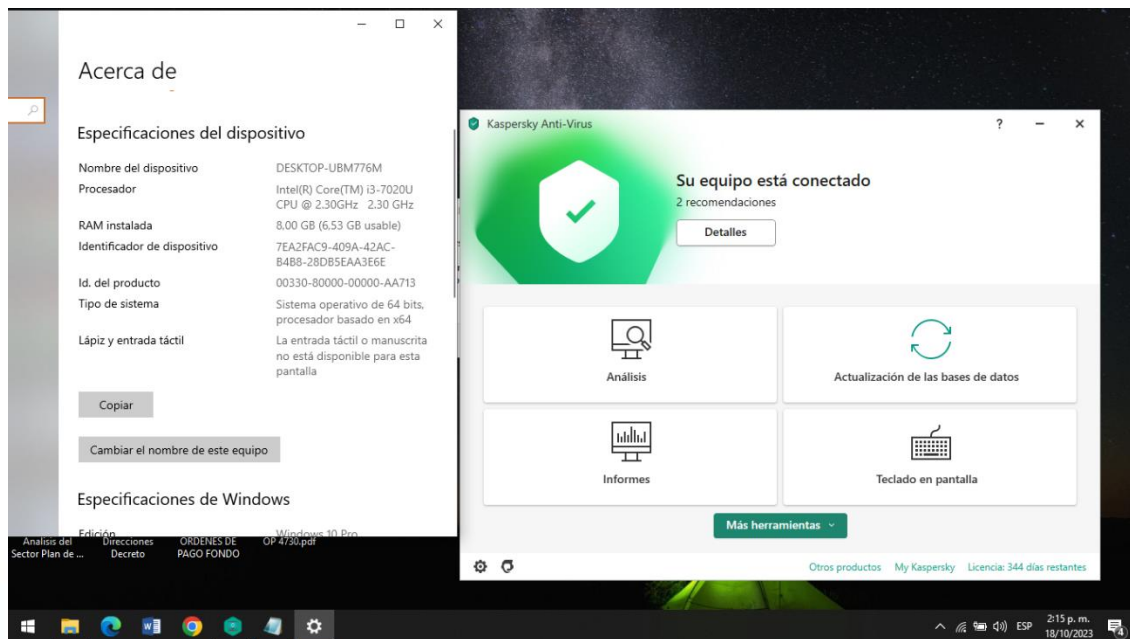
Acerca de

Especificaciones del dispositivo

| Nombre del dispositivo | DESKTOP-UBM776M |
|---|---|
| Procesador | Intel(R) Core(TM) i3-7020U CPU @ 2.30GHz 2.30 GHz |
| RAM instalada | 8,00 GB (6,53 GB usable) |
| Identificador de dispositivo | 7EA2FAC9-409A-42AC-B4B8-28DB5EAA3E6E |
| Id. del producto | 00330-80000-00000-AA713 |
| Tipo de sistema | Sistema operativo de 64 bits, procesador basado en x64 |
| Lápiz y entrada táctil | La entrada táctil o manuscrita no está disponible para esta pantalla |

Copiar

Cambiar el nombre de este equipo

Especificaciones de Windows

Edición Windows 10 Pro

Analisis del Sector Plan de ...
Direcciones Decreto
ORDENES DE PAGO FONDO
OP 4730.pdf

Kaspersky Anti-Virus
?

Su equipo está conectado
2 recomendaciones
Detalles

Análisis
Actualización de las bases de datos
Informes
Teclado en pantalla

Más herramientas

Otros productos My Kaspersky Licencia: 344 días restantes

ESP 2:15 p. m. 18/10/2023